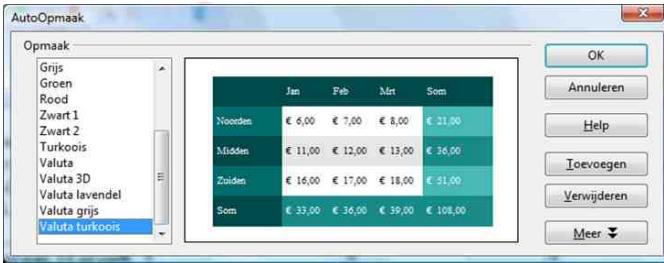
AutoOpmaak

Opmaak

Grijs
Groen
Rood
Zwart 1
Zwart 2
Turkoois
Valuta
Valuta 3D
Valuta lavendel
Valuta grijs
Valuta turkoois

| | Jan | Feb | Mrt | Som |
|---|---|---|---|---|
| Noorden | € 6,00 | € 7,00 | € 8,00 | € 21,00 |
| Midden | € 11,00 | € 12,00 | € 13,00 | € 36,00 |
| Zuiden | € 16,00 | € 17,00 | € 18,00 | € 51,00 |
| Som | € 33,00 | € 36,00 | € 39,00 | € 108,00 |

OK
Annuleren
Help
Toevoegen
Verwijderen
Meer